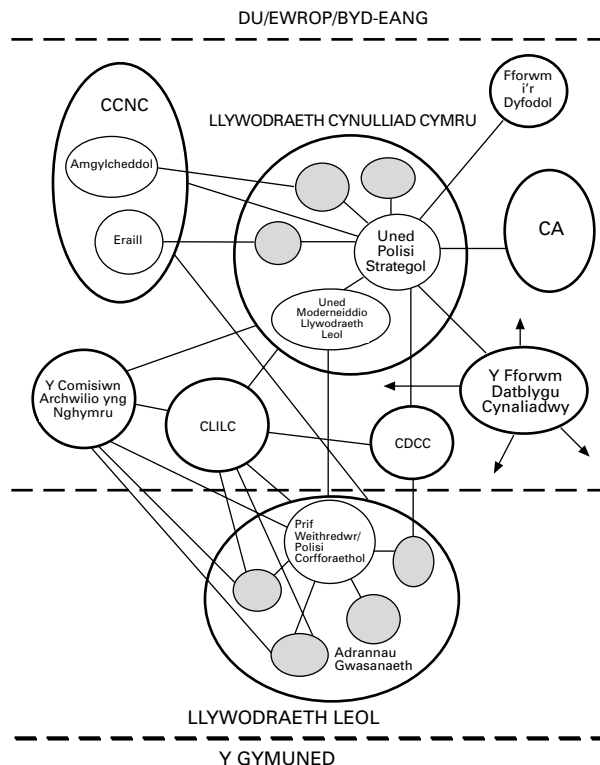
DU/EWROP/BYD-EANG

CCNC

Amgylcheddol

Eraill

LLYWODRAETH CYNULLIAD CYMRU

Fforwm i'r Dyfodol

Uned Polisi Strategol

CA

Uned Moderneiddio Llywodraeth Leol

Y Comisiwn Archwilio yng Nghymru

CLILC

CDCC

Y Fforwm Datblygu Cynaliadwy

Prif Weithredwr/ Polisi Corfforaethol

Adrannau Gwasanaeth

LLYWODRAETH LEOL

Y GYMUNED